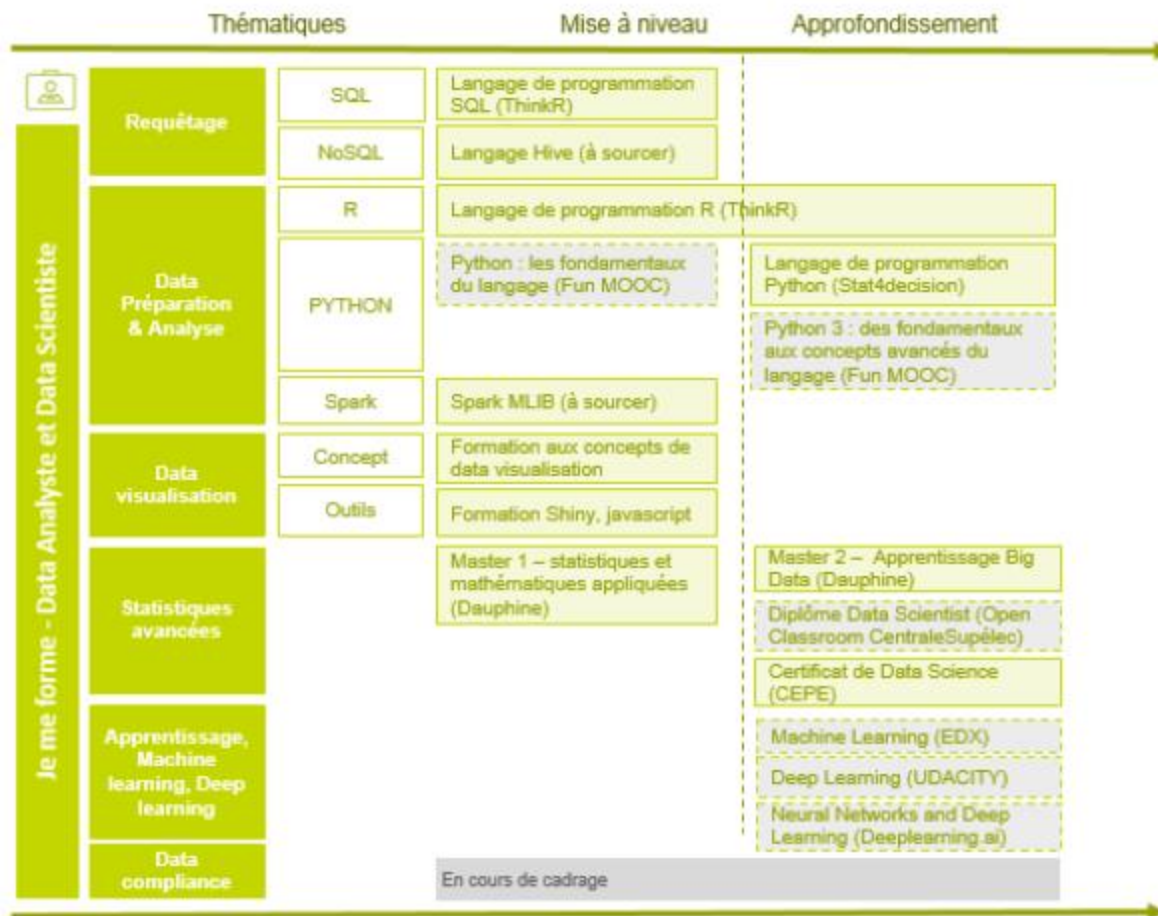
Thématiques | Mise à niveau | Approfondissement

Je me forme - Data Analyste et Data Scientiste

| | | Mise à niveau | Approfondissement |
|---|---|---|---|
| Requêtage | SQL | Langage de programmation SQL (ThinkR) | |
| | NoSQL | Langage Hive (à sourcer) | |
| Data Préparation & Analyse | R | Langage de programmation R (ThinkR) | |
| | PYTHON | Python : les fondamentaux du langage (Fun MOOC) | Langage de programmation Python (Stat4decision) |
| | | | Python 3 : des fondamentaux aux concepts avancés du langage (Fun MOOC) |
| | Spark | Spark MLIB (à sourcer) | |
| Data visualisation | Concept | Formation aux concepts de data visualisation | |
| | Outils | Formation Shiny, javascript | |
| Statistiques avancées | | Master 1 – statistiques et mathématiques appliquées (Dauphine) | Master 2 – Apprentissage Big Data (Dauphine) |
| | | | Diplôme Data Scientist (Open Classroom CentraleSupélec) |
| | | | Certificat de Data Science (CEPE) |
| Apprentissage, Machine learning, Deep learning | | | Machine Learning (EDX) |
| | | | Deep Learning (UDACITY) |
| | | | Neural Networks and Deep Learning (Deeplearning.ai) |
| Data compliance | | En cours de cadrage | |